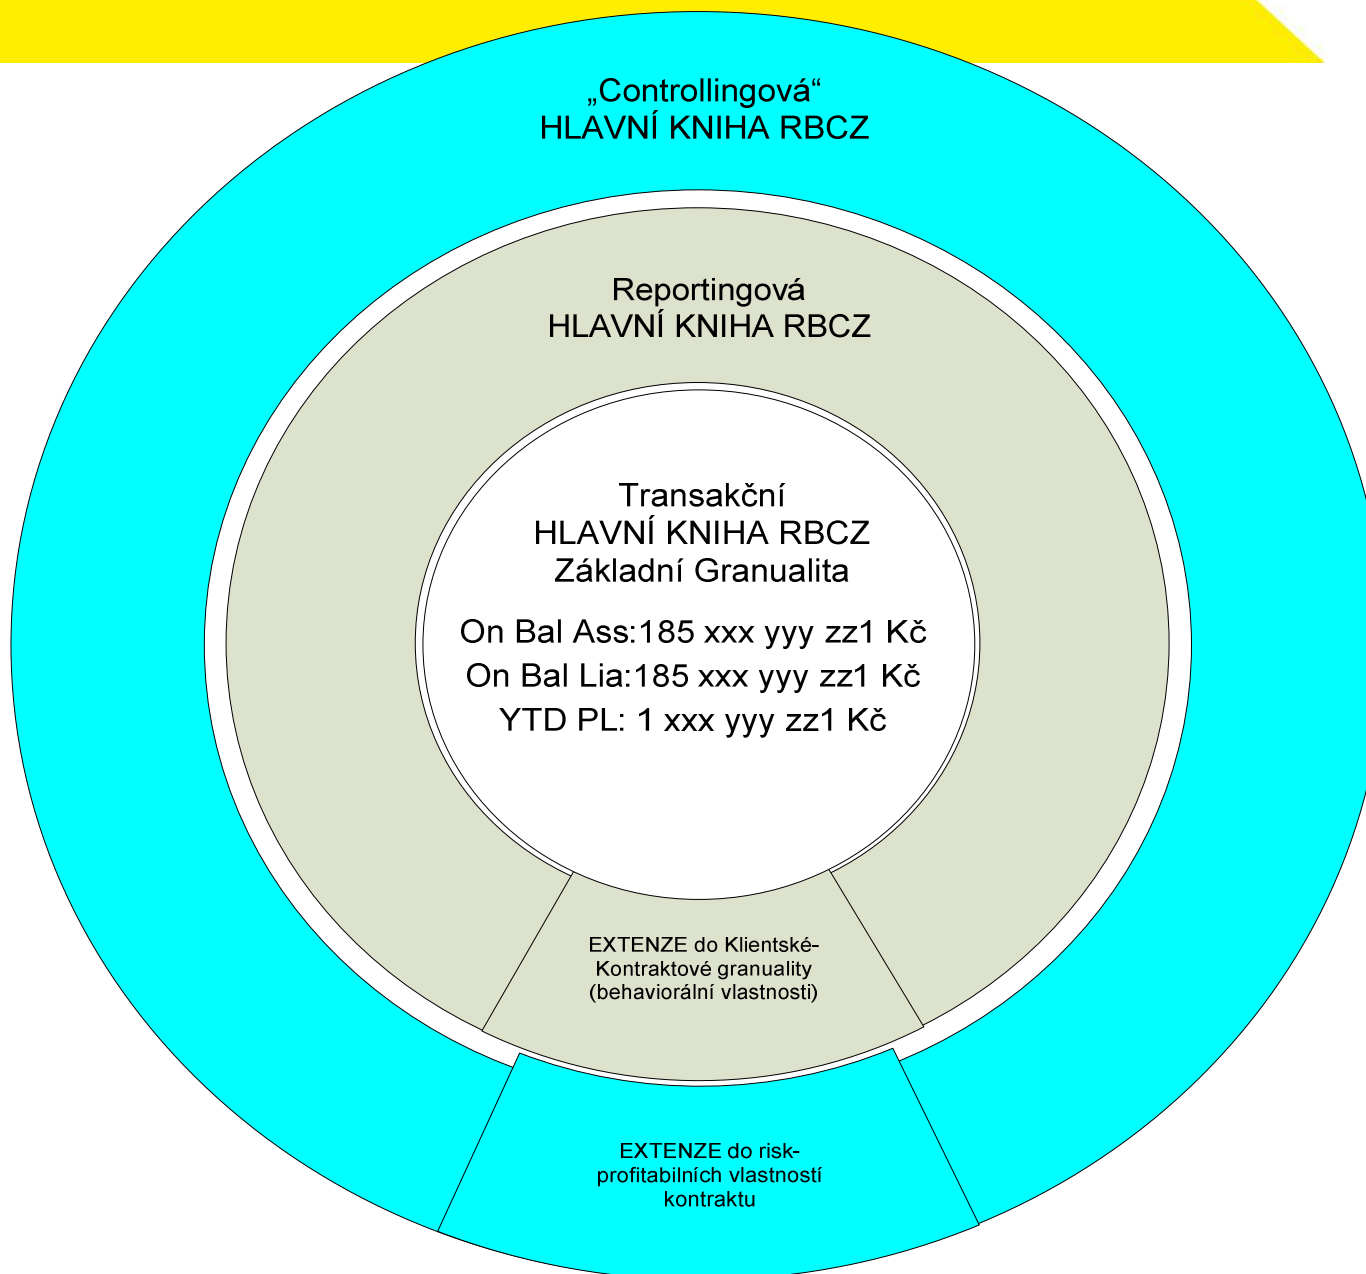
„Controllingová“
HLAVNÍ KNIHA RBCZ

Reportingová
HLAVNÍ KNIHA RBCZ

Transakční
HLAVNÍ KNIHA RBCZ
Základní Granualita

On Bal Ass:185 xxx yyy zz1 Kč
On Bal Lia:185 xxx yyy zz1 Kč
YTD PL: 1 xxx yyy zz1 Kč

EXTENZE do Klientské-Kontraktové granuality (behaviorální vlastnosti)

EXTENZE do risk-profitabilních vlastností kontraktu